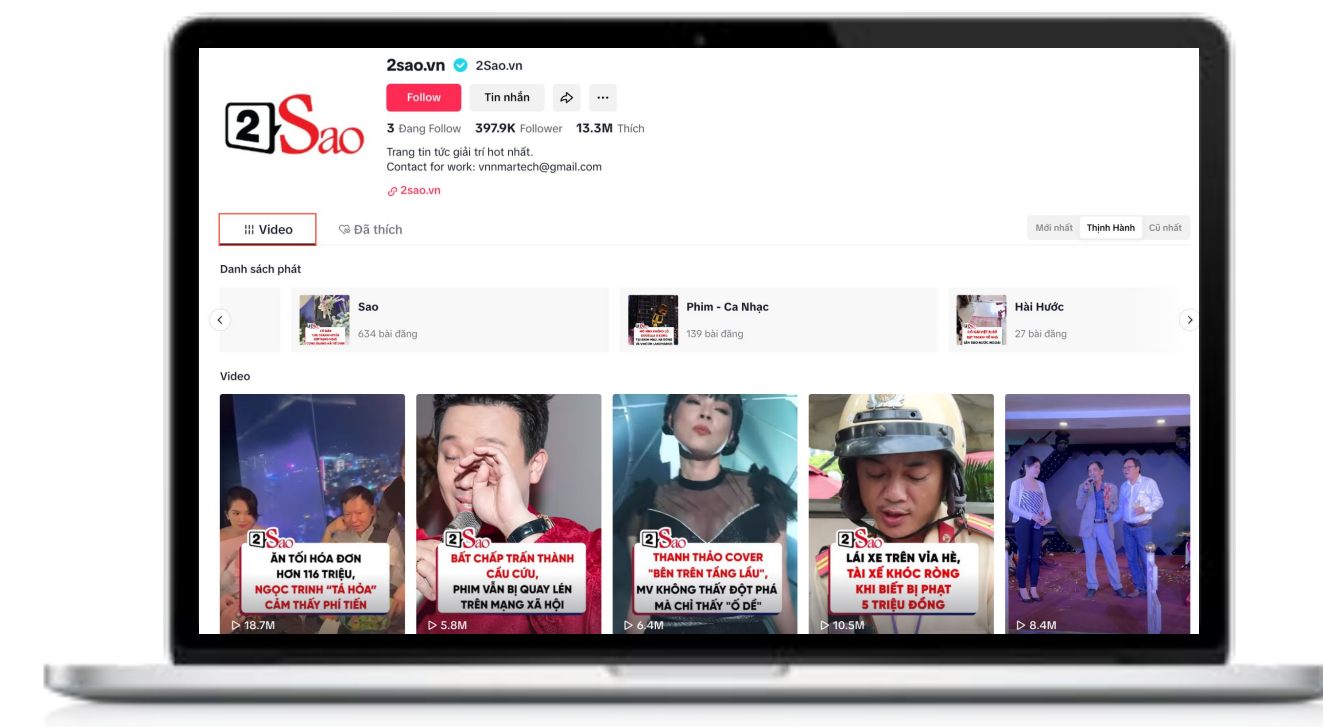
2Sao

2sao.vn 2Sao.vn

Follow Tin nhắn

3 Đang Follow 397.9K Follower 13.3M Thích

Trang tin tức giải trí hot nhất.
Contact for work: vnnmartech@gmail.com

2sao.vn

Video Đã thích

Mới nhất Thịnh Hành Cũ nhất

Danh sách phát

Sao
634 bài đăng

Phim - Ca Nhạc
139 bài đăng

Hài Hước
27 bài đăng

Video

2Sao
ĂN TỐI HÓA ĐƠN HƠN 116 TRIỆU, NGỌC TRINH "TÁ HỎA" CẢM THẤY PHÍ TIỀN
18.7M

2Sao
BẤT CHẤP TRẤN THÀNH CẦU CỨU, PHIM VẪN BỊ QUAY LÉN TRÊN MẠNG XÃ HỘI
5.8M

2Sao
THANH THẢO COVER "BÊN TRÊN TẦNG LẦU", MV KHÔNG THẤY ĐỘT PHÁ MÀ CHỈ THẤY "Ố DỀ"
6.4M

2Sao
LÁI XE TRÊN VỈA HÈ, TÀI XẾ KHÓC RÒNG KHI BIẾT BỊ PHẠT 5 TRIỆU ĐỒNG
10.5M

8.4M